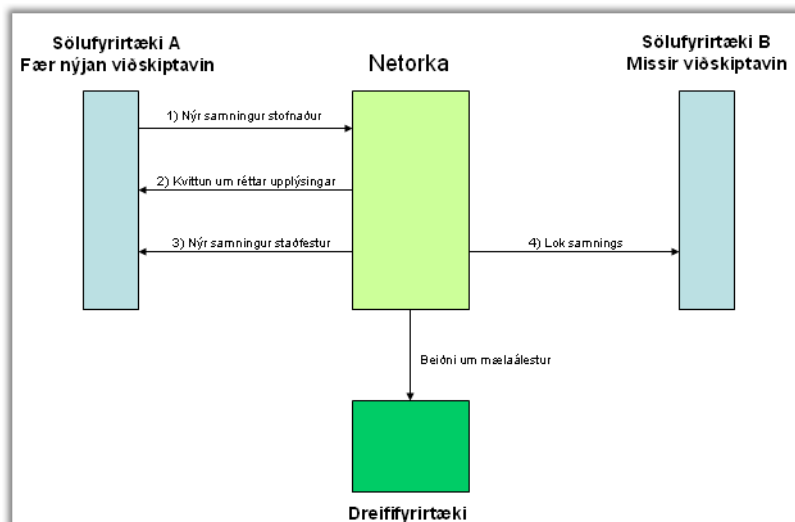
Sölufyrirtæki A
Fær nýjan viðskiptavin

Netorka

Sölufyrirtæki B
Missir viðskiptavin

1) Nýr samningur stofnaður

2) Kvittun um réttar upplýsingar

3) Nýr samningur staðfestur

4) Lok samnings

Beiðni um mælaálestur

Dreififyrirtæki